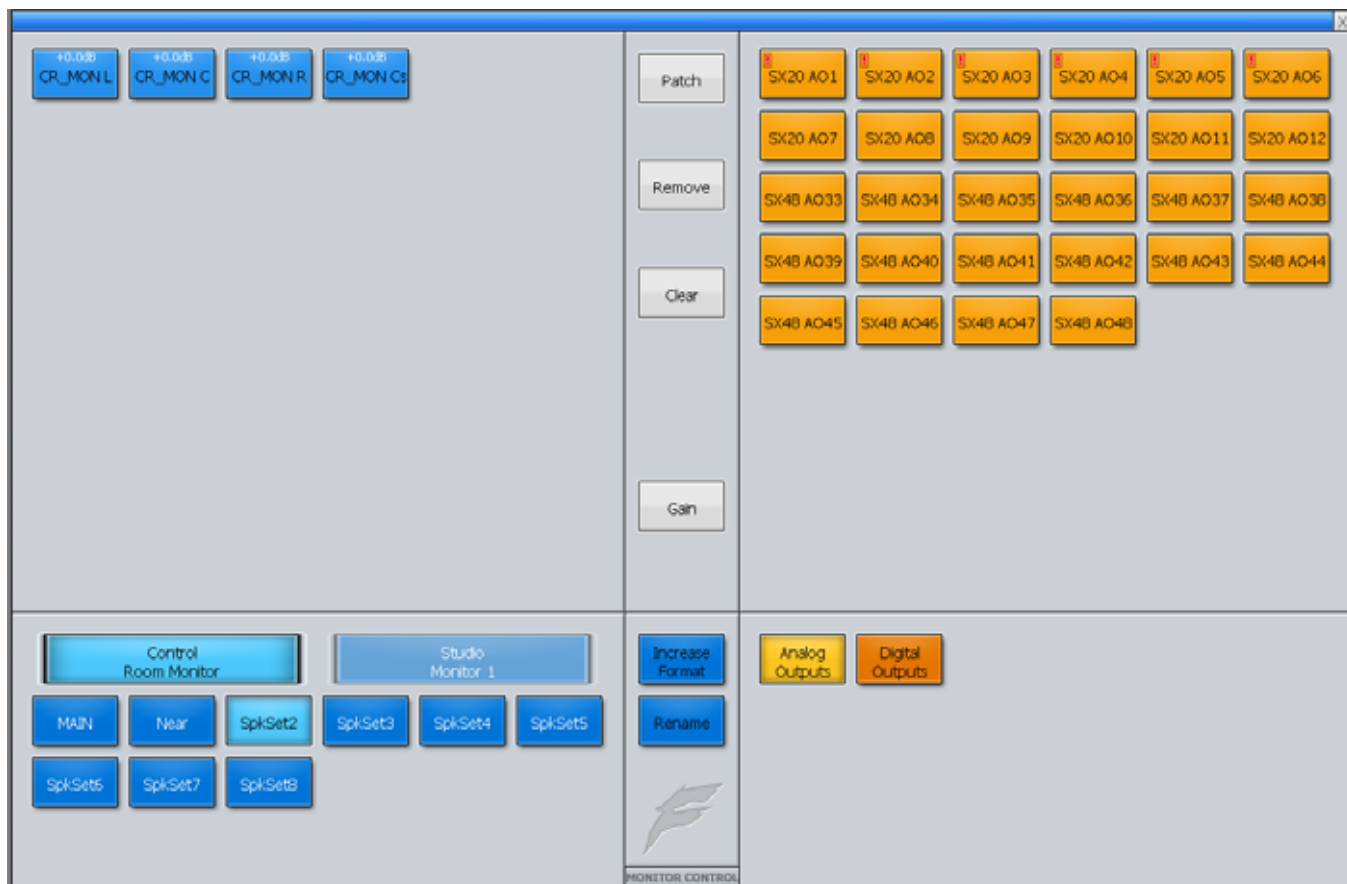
X

+0.0dB CR_MON L
+0.0dB CR_MON C
+0.0dB CR_MON R
+0.0dB CR_MON Cs

Patch
Remove
Clear
Gain

SX20 AO1
SX20 AO2
SX20 AO3
SX20 AO4
SX20 AO5
SX20 AO6
SX20 AO7
SX20 AO8
SX20 AO9
SX20 AO10
SX20 AO11
SX20 AO12
SX48 AO33
SX48 AO34
SX48 AO35
SX48 AO36
SX48 AO37
SX48 AO38
SX48 AO39
SX48 AO40
SX48 AO41
SX48 AO42
SX48 AO43
SX48 AO44
SX48 AO45
SX48 AO46
SX48 AO47
SX48 AO48

Control Room Monitor
Studio Monitor 1
MAIN
Near
SpkSet2
SpkSet3
SpkSet4
SpkSet5
SpkSet6
SpkSet7
SpkSet8

Increase Format
Rename
MONITOR CONTROL

Analog Outputs
Digital Outputs